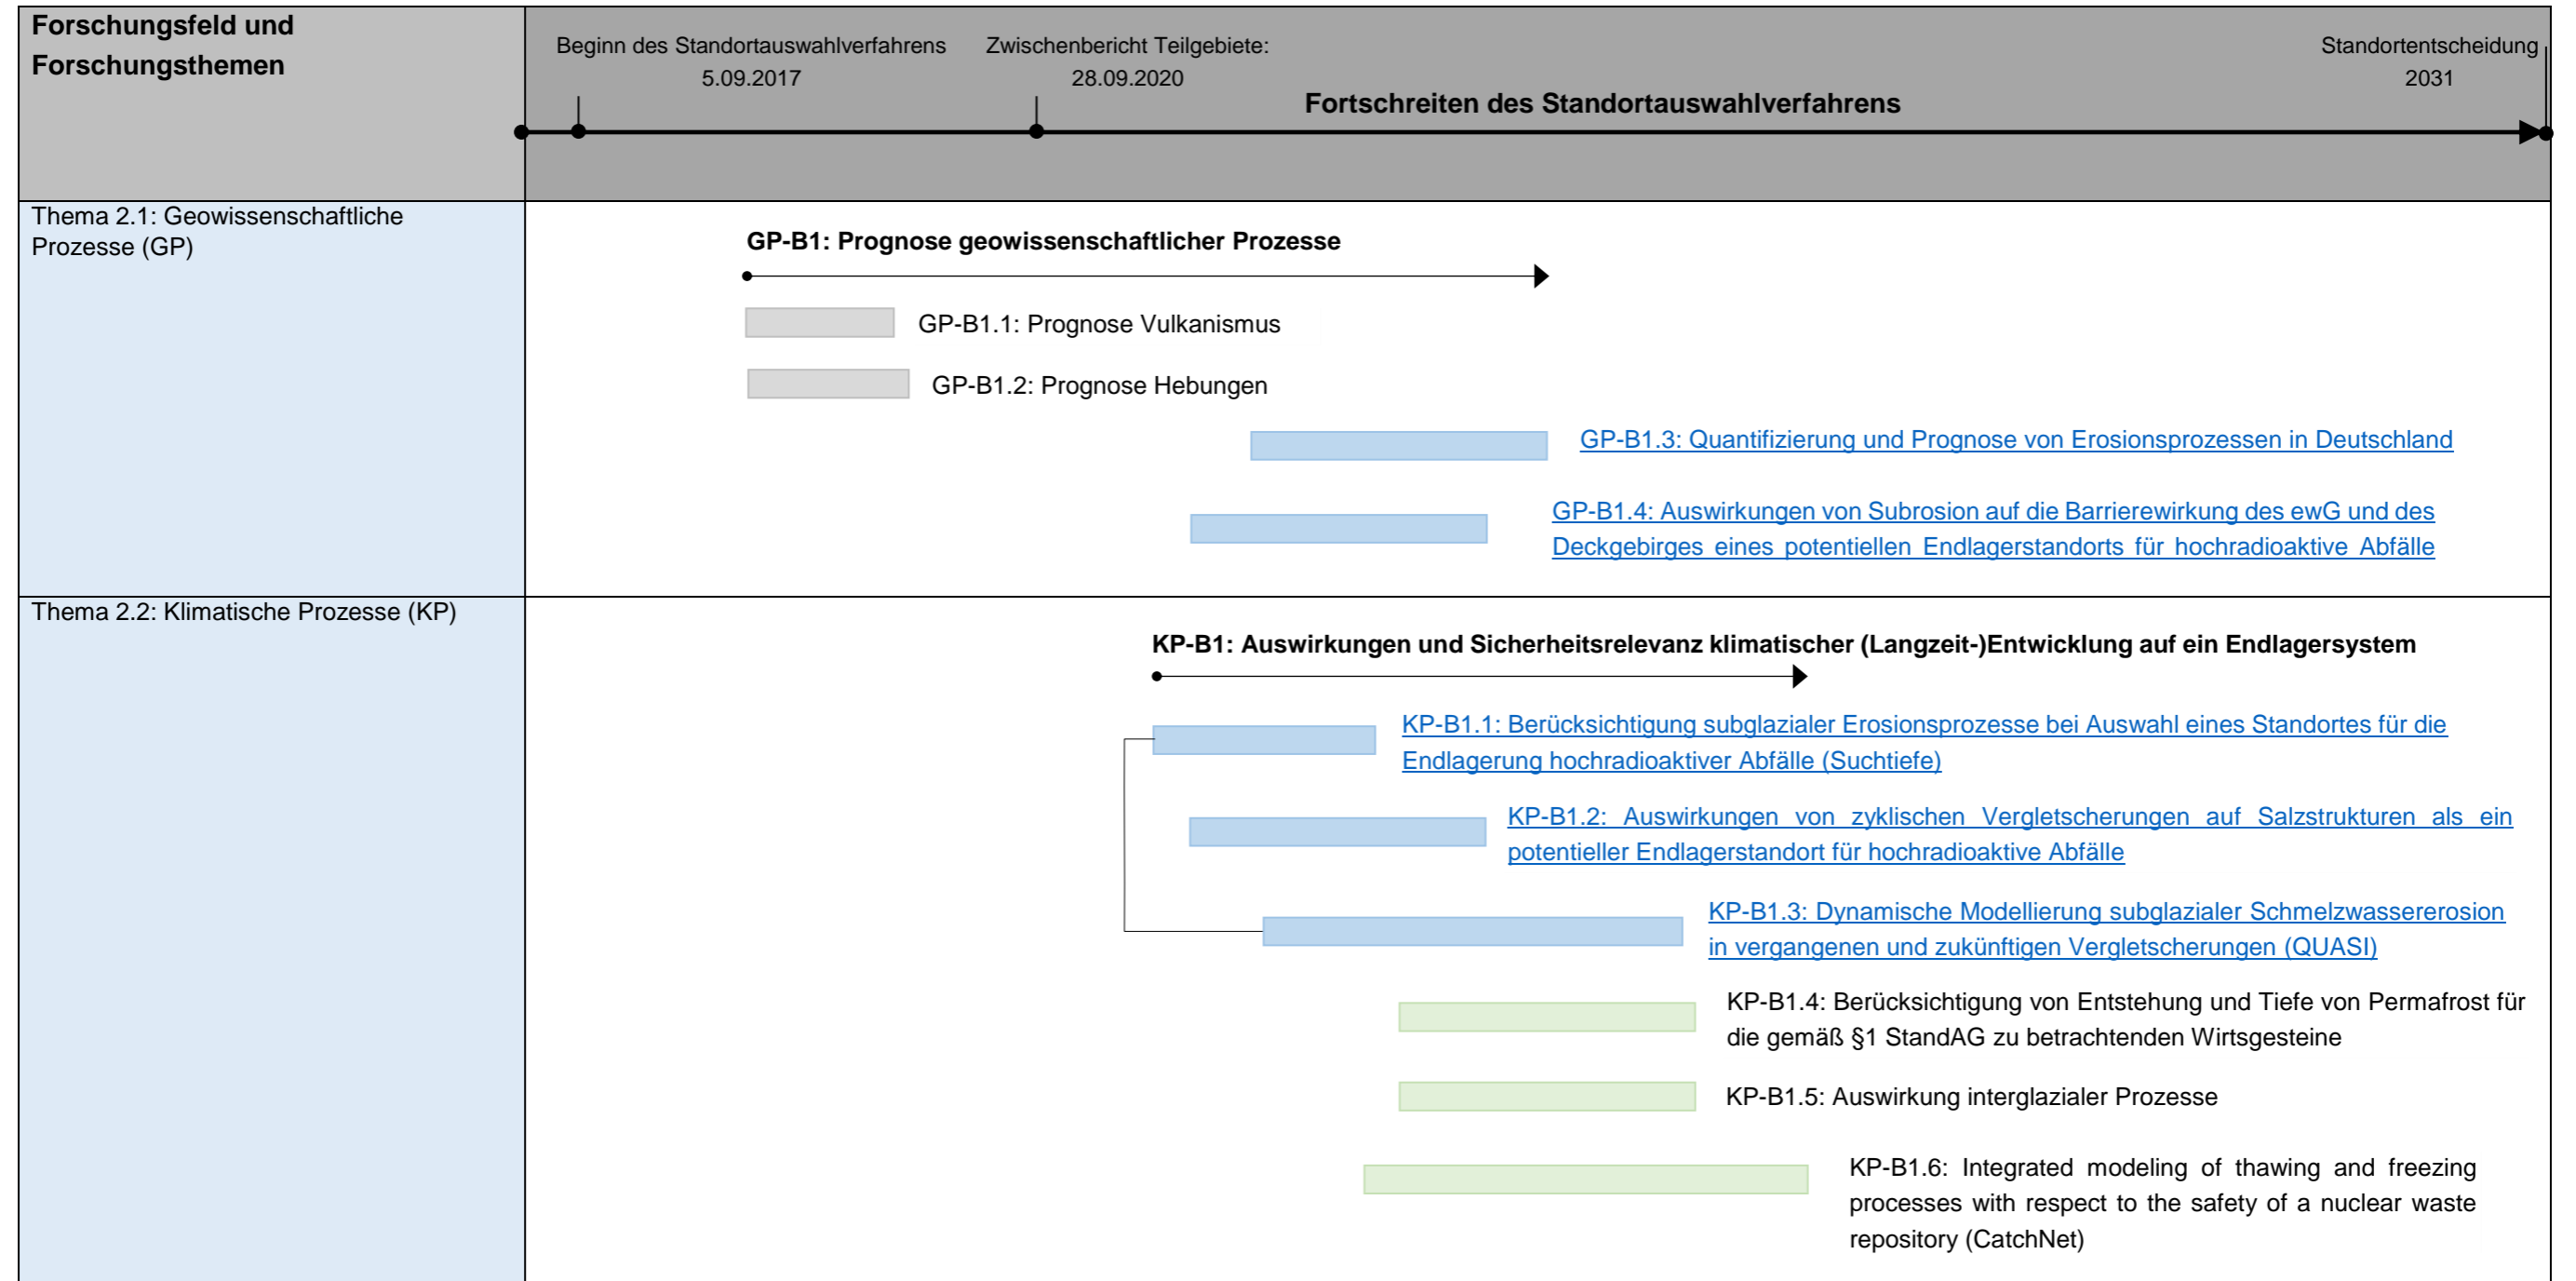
Forschungsfeld und Forschungsthemen

Beginn des Standortauswahlverfahrens 5.09.2017

Zwischenbericht Teilgebiete: 28.09.2020

Standortentscheidung 2031

Fortschreiten des Standortauswahlverfahrens

Thema 2.1: Geowissenschaftliche Prozesse (GP)

GP-B1: Prognose geowissenschaftlicher Prozesse

GP-B1.1: Prognose Vulkanismus

GP-B1.2: Prognose Hebungen

GP-B1.3: Quantifizierung und Prognose von Erosionsprozessen in Deutschland

GP-B1.4: Auswirkungen von Subrosion auf die Barrierewirkung des ewG und des Deckgebirges eines potentiellen Endlagerstandorts für hochradioaktive Abfälle

Thema 2.2: Klimatische Prozesse (KP)

KP-B1: Auswirkungen und Sicherheitsrelevanz klimatischer (Langzeit-)Entwicklung auf ein Endlagersystem

KP-B1.1: Berücksichtigung subglazialer Erosionsprozesse bei Auswahl eines Standortes für die Endlagerung hochradioaktiver Abfälle (Suchtiefe)

KP-B1.2: Auswirkungen von zyklischen Vergletscherungen auf Salzstrukturen als ein potentieller Endlagerstandort für hochradioaktive Abfälle

KP-B1.3: Dynamische Modellierung subglazialer Schmelzwassererosion in vergangenen und zukünftigen Vergletscherungen (QUASI)

KP-B1.4: Berücksichtigung von Entstehung und Tiefe von Permafrost für die gemäß §1 StandAG zu betrachtenden Wirtsgesteine

KP-B1.5: Auswirkung interglazialer Prozesse

KP-B1.6: Integrated modeling of thawing and freezing processes with respect to the safety of a nuclear waste repository (CatchNet)